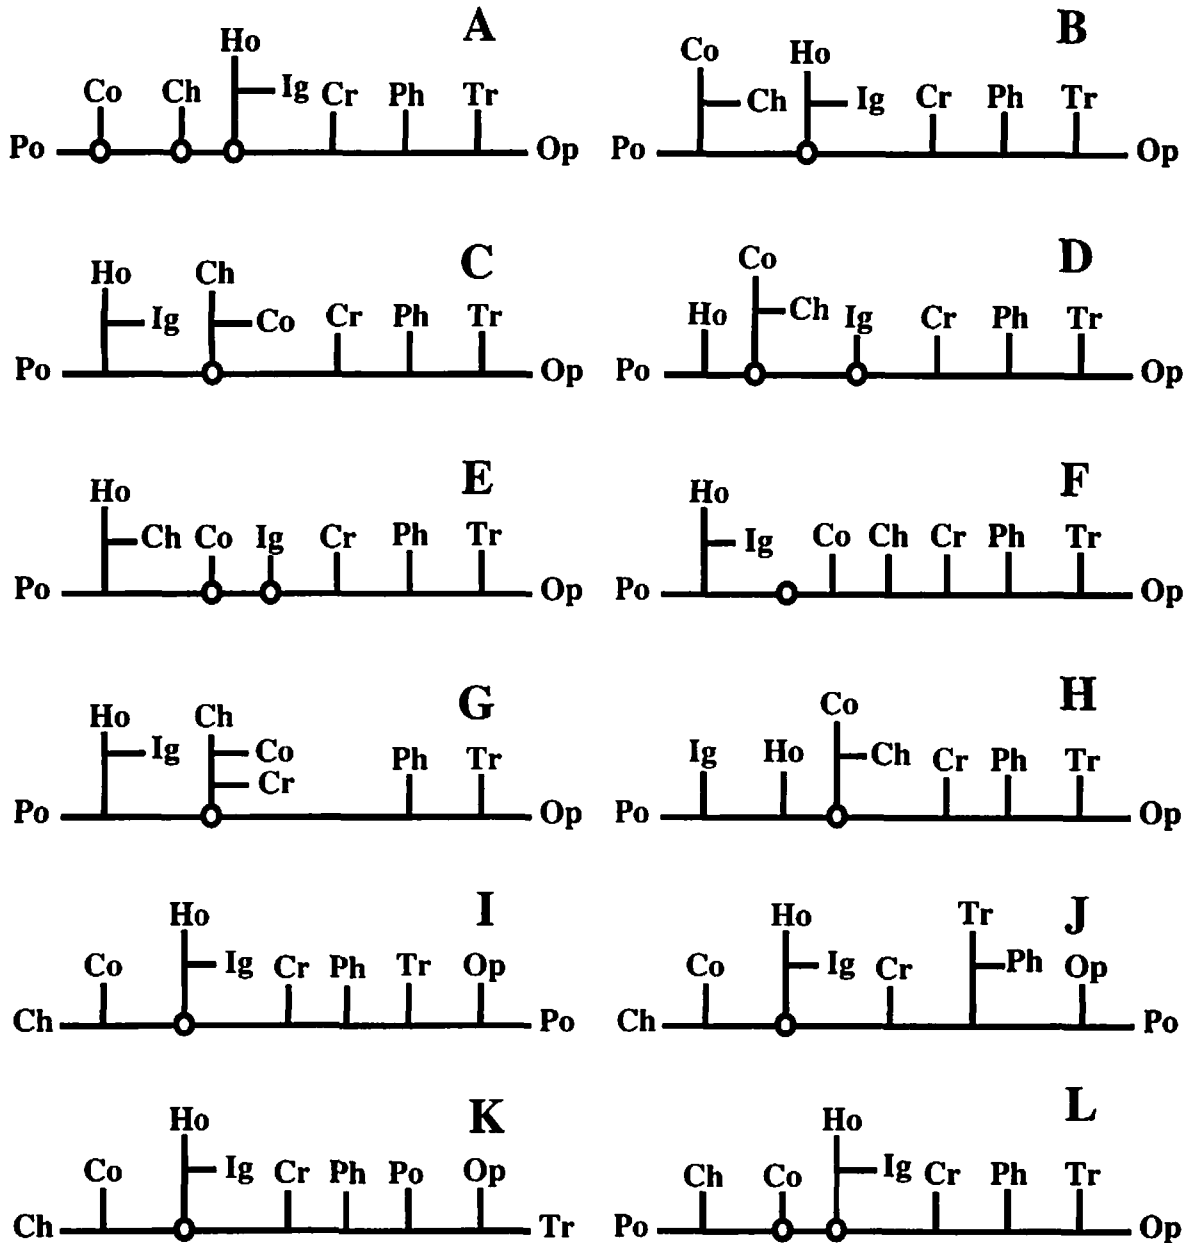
A
Ho
Co Ch Ig Cr Ph Tr
Po Op

B
Co Ho
Ch Ig Cr Ph Tr
Po Op

C
Ho Ch
Ig Co Cr Ph Tr
Po Op

D
Co
Ch
Ho Ig Cr Ph Tr
Po Op

E
Ho
Ch Co Ig Cr Ph Tr
Po Op

F
Ho
Ig Co Ch Cr Ph Tr
Po Op

G
Ho Ch
Ig Co
Cr Ph Tr
Po Op

H
Co
Ch
Ig Ho Cr Ph Tr
Po Op

I
Ho
Co Ig Cr Ph Tr Op
Ch Po

J
Ho Tr
Co Ig Cr Ph Op
Ch Po

K
Ho
Co Ig Cr Ph Po Op
Ch Tr

L
Ho
Ch Co Ig Cr Ph Tr
Po Op